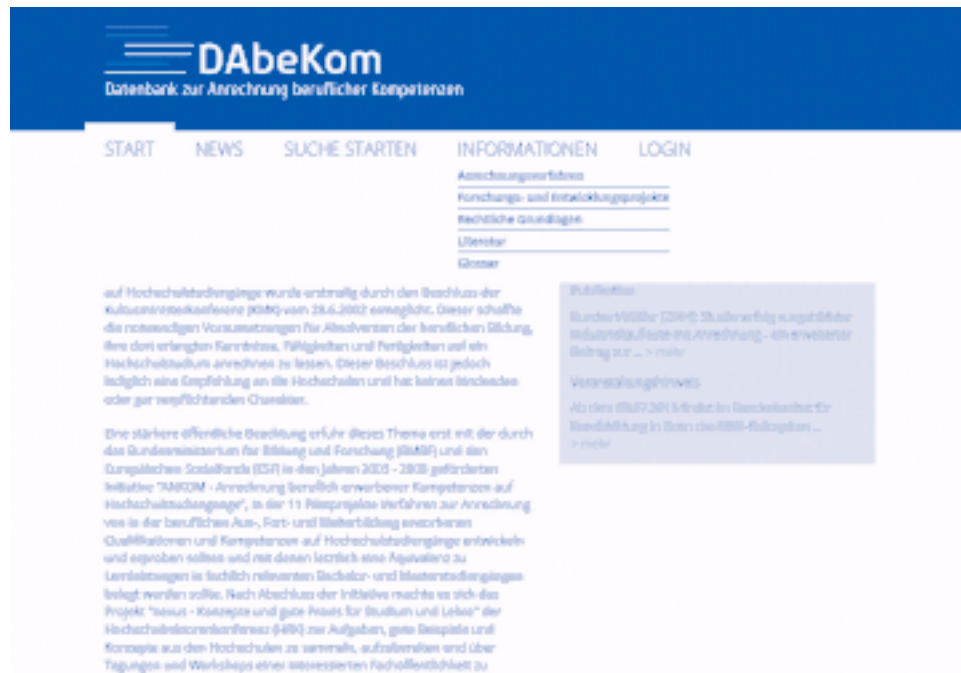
DAbeKom
Datenbank zur Anrechnung beruflicher Kompetenzen

START NEWS SUCHE STARTEN INFORMATIONEN LOGIN

Anrechnungsverfahren
Forschungs- und Entwicklungsprojekte
Rechtliche Grundlagen
Literatur
Glossar

auf Hochschulstudiengänge wurde erstmalig durch den Beschluss der Kultusministerkonferenz (KMK) vom 28.6.2002 ermöglicht. Dieser schaffte die notwendigen Voraussetzungen für Absolventen der beruflichen Bildung, ihre dort erlangten Kenntnisse, Fähigkeiten und Fertigkeiten auf ein Hochschulstudium anrechnen zu lassen. Dieser Beschluss ist jedoch lediglich eine Empfehlung an die Hochschulen und hat keinen bindenden oder gar verpflichtenden Charakter.

Eine stärkere öffentliche Beachtung erfuhr dieses Thema erst mit der durch das Bundesministerium für Bildung und Forschung (BMBF) und den Europäischen Sozialfonds (ESF) in den Jahren 2005 - 2008 geförderten Initiative "ANKOM - Anrechnung beruflich erworbener Kompetenzen auf Hochschulstudiengänge", in der 11 Pilotprojekte Verfahren zur Anrechnung von in der beruflichen Aus-, Fort- und Weiterbildung erworbenen Qualifikationen und Kompetenzen auf Hochschulstudiengänge entwickeln und erproben sollten und mit denen letztlich eine Äquivalenz zu Lernleistungen in fachlich relevanten Bachelor- und Masterstudiengängen belegt werden sollte. Nach Abschluss der Initiative machte es sich das Projekt "nexus - Konzepte und gute Praxis für Studium und Lehre" der Hochschulrektorenkonferenz (HRK) zur Aufgaben, gute Beispiele und Konzepte aus den Hochschulen zu sammeln, aufzubereiten und über Tagungen und Workshops einer interessierten Fachöffentlichkeit zu

Publikation
Buschor/Müller (2014): Studienerfolg ausgebildeter Industriekaufleute mit Anrechnung - ein erweiterter Beitrag zur ... > mehr

Veranstaltungshinweis
Am dem 09.07.2015 findet im Bundesinstitut für Berufsbildung in Bonn das BIBB-Kolloquium ...
> mehr